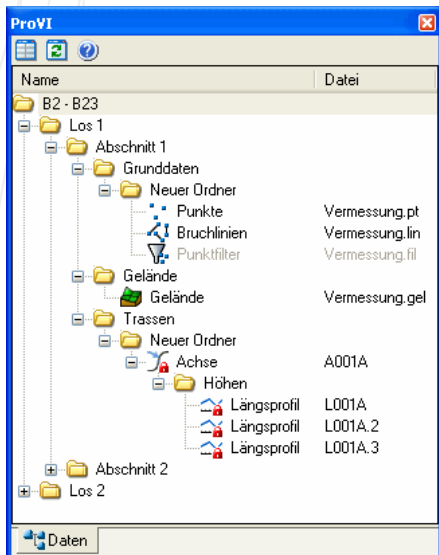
ProVI

| Name | Datei |
|---|---|
| B2 - B23 | |
| Los 1 | |
| Abschnitt 1 | |
| Grunddaten | |
| Neuer Ordner | |
| Punkte | Vermessung.pt |
| Bruchlinien | Vermessung.lin |
| Punktfilter | Vermessung.fil |
| Gelände | |
| Gelände | Vermessung.gel |
| Trassen | |
| Neuer Ordner | |
| Achse | A001A |
| Höhen | |
| Längsprofil | L001A |
| Längsprofil | L001A.2 |
| Längsprofil | L001A.3 |
| Abschnitt 2 | |
| Los 2 | |

Daten